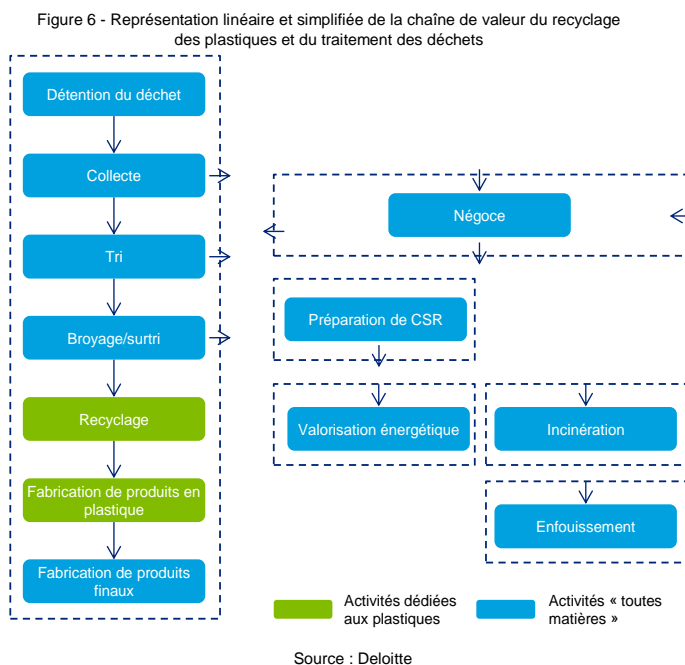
Figure 6 - Représentation linéaire et simplifiée de la chaîne de valeur du recyclage des plastiques et du traitement des déchets

Détention du déchet

Collecte

Tri

Broyage/surtri

Recyclage

Fabrication de produits en plastique

Fabrication de produits finaux

Négoce

Préparation de CSR

Valorisation énergétique

Incinération

Enfouissement

Activités dédiées aux plastiques

Activités « toutes matières »

Source : Deloitte